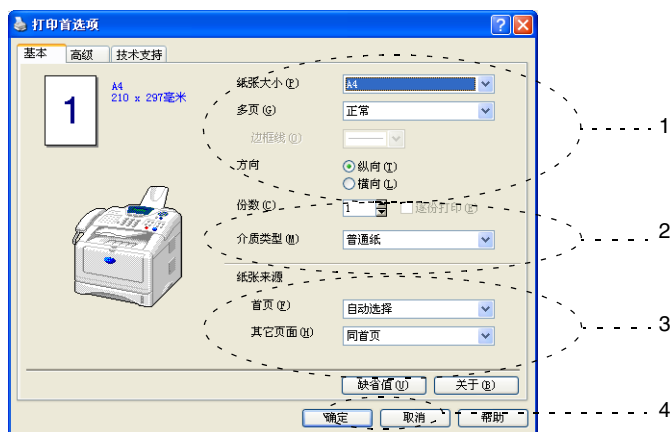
打印首选项

基本 高级 技术支持

1

A4
210 x 297毫米

纸张大小 (P) A4
多页 (G) 正常
边框线 (B)
方向 纵向 (T) 横向 (L)
份数 (C) 1 逐份打印 (E)
介质类型 (M) 普通纸
纸张来源
首页 (F) 自动选择
其它页面 (H) 同首页

缺省值 (U) 关于 (B)
确定 取消 帮助

1
2
3
4